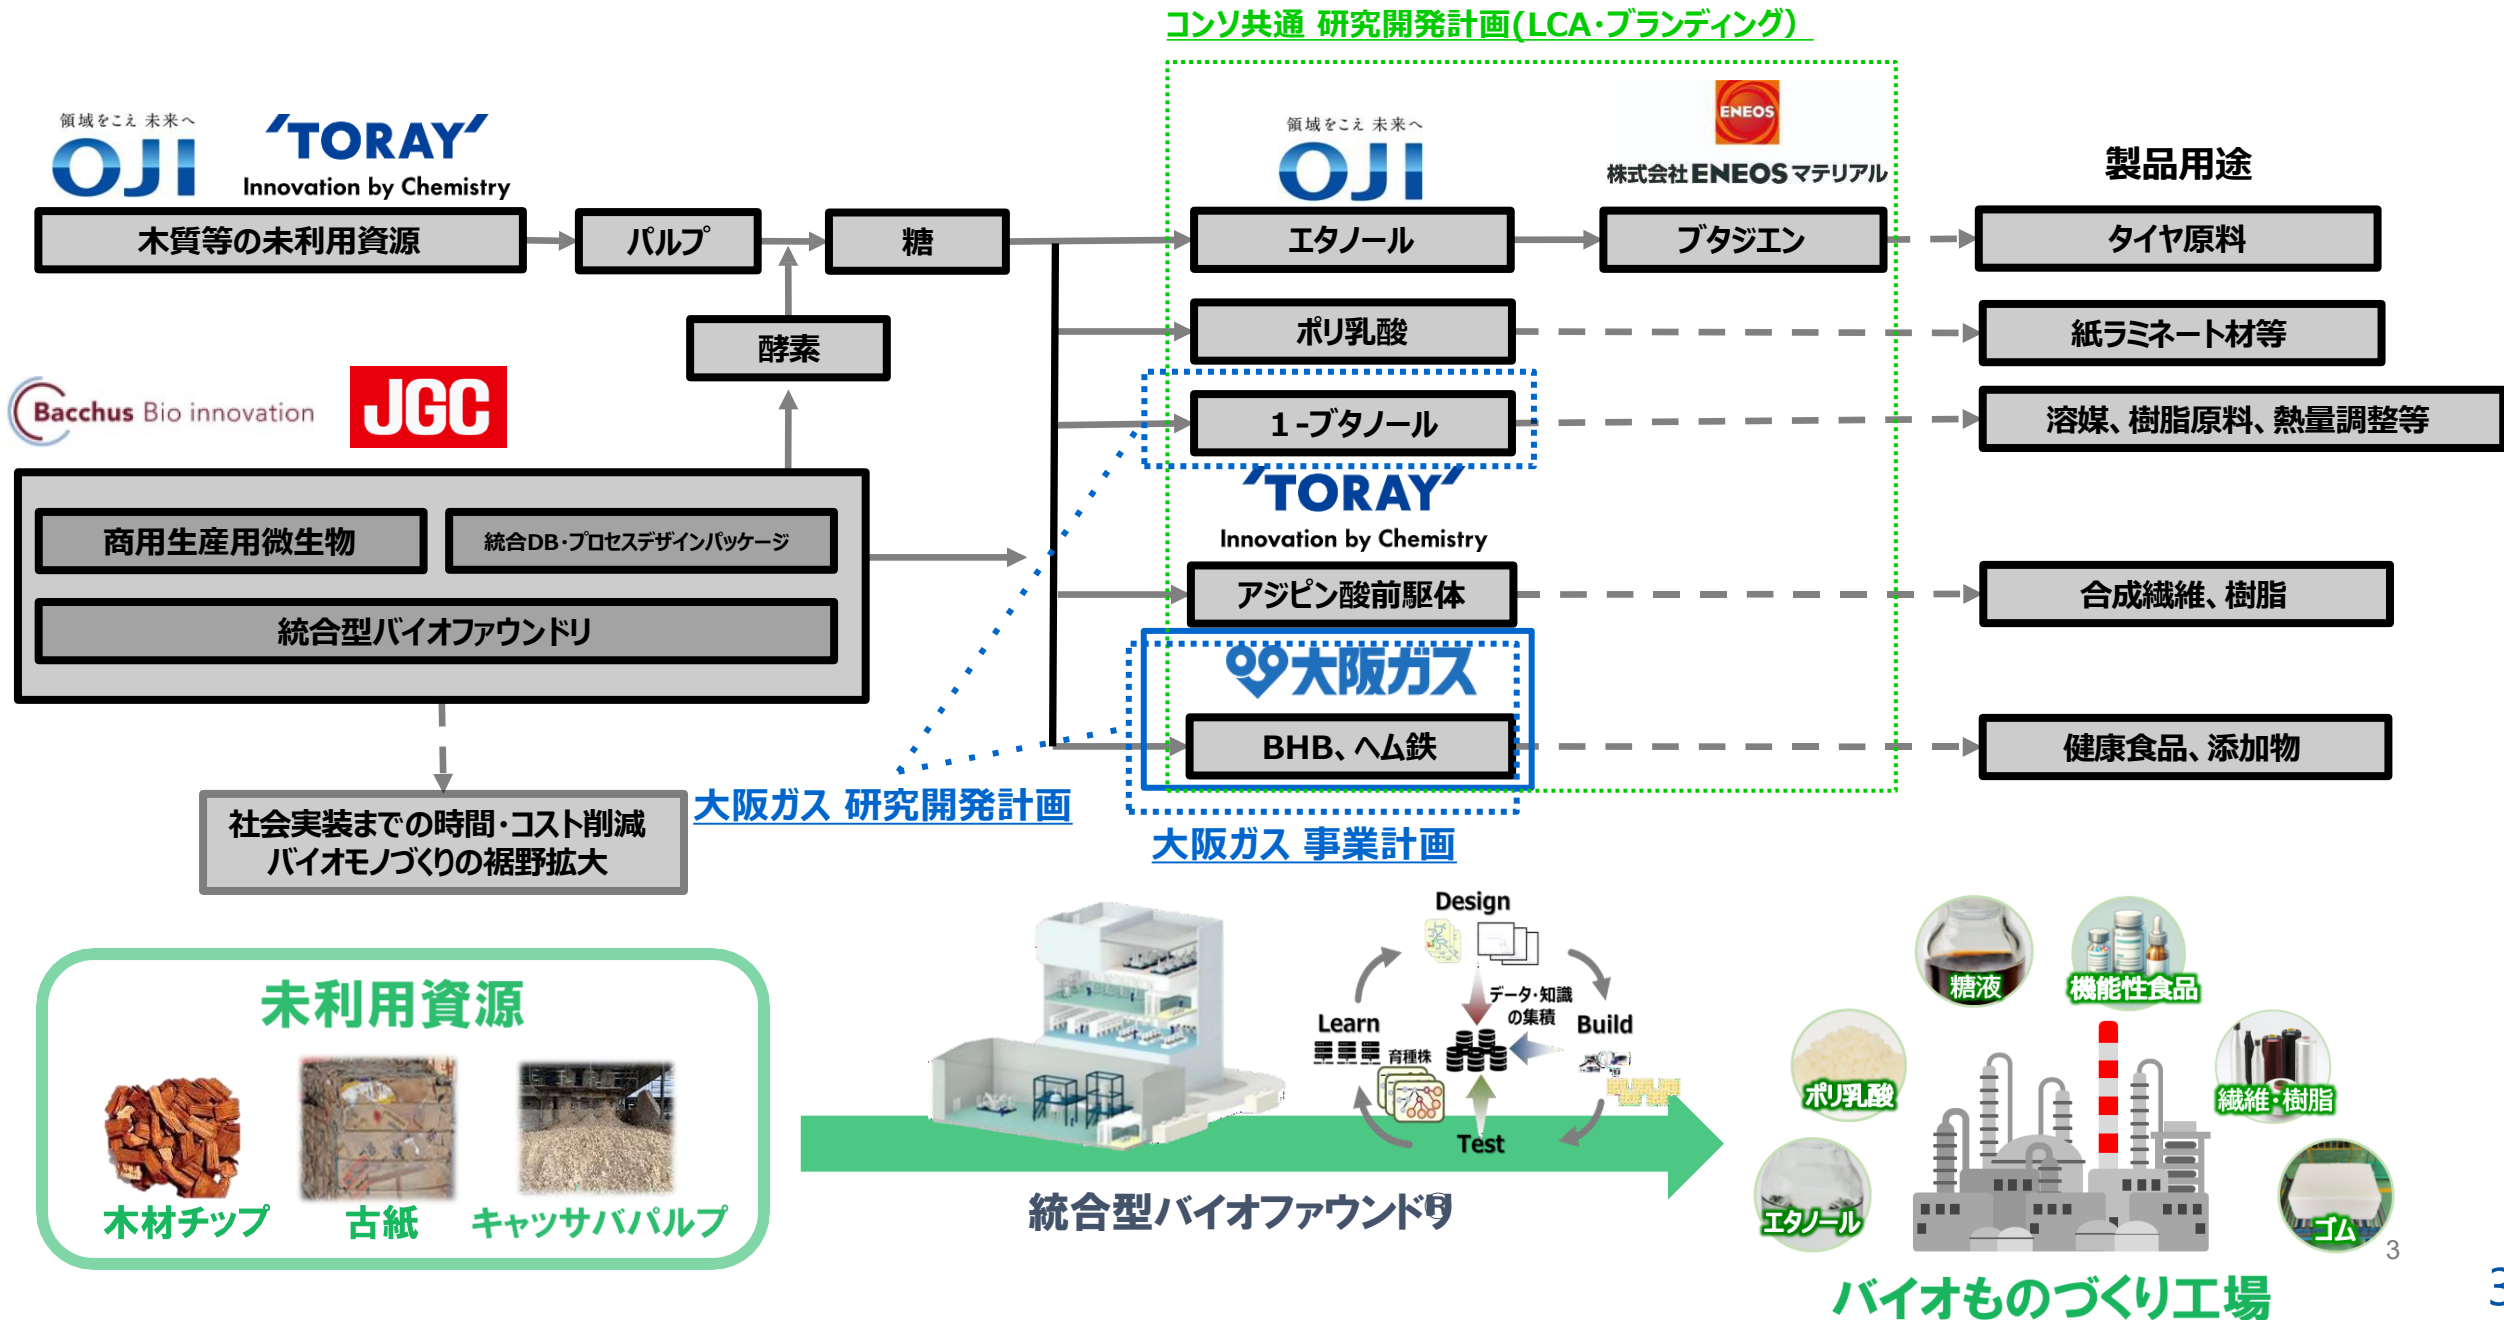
コンソ共通 研究開発計画(LCA・ブランディング)

領域をこえ 未来へ
OJI

TORAY
Innovation by Chemistry

木質等の未利用資源
パルプ
糖
酵素

Bacchus Bio innovation
JGC

商用生産用微生物
統合DB・プロセスデザインパッケージ
統合型バイオファウンドリ

社会実装までの時間・コスト削減
バイオモノづくりの裾野拡大

大阪ガス 研究開発計画

領域をこえ 未来へ
OJI

ENEOS
株式会社ENEOSマテリアル

製品用途

エタノール
ブタジエン
タイヤ原料
ポリ乳酸
紙ラミネート材等
1-ブタノール
溶媒、樹脂原料、熱量調整等

TORAY
Innovation by Chemistry

アジピン酸前駆体
合成繊維、樹脂

大阪ガス
BHB、ヘム鉄
健康食品、添加物

大阪ガス 事業計画

未利用資源
木材チップ
古紙
キャッサバパルプ

Design
データ・知識の集積
Learn
育種株
Build
Test

統合型バイオファウンドリ

糖液
機能性食品
ポリ乳酸
繊維・樹脂
エタノール
ゴム

3

バイオものづくり工場